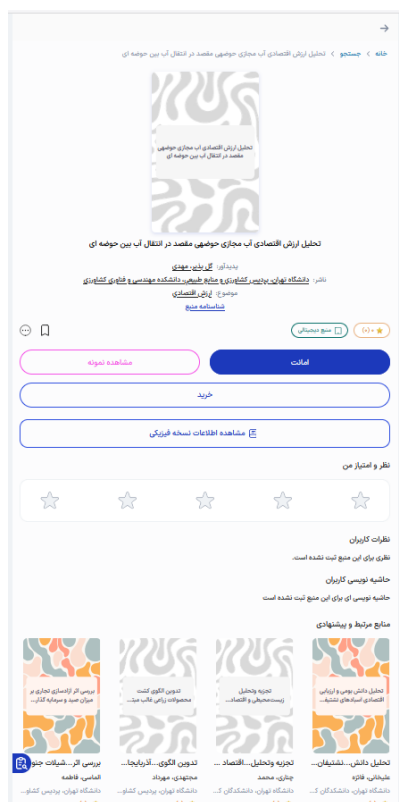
خانه › جستجو › تحلیل ارزش اقتصادی آب مجازی حوضهی مقصد در انتقال آب بین حوضه ای

تحلیل ارزش اقتصادی آب مجازی حوضهی مقصد در انتقال آب بین حوضه ای

تحلیل ارزش اقتصادی آب مجازی حوضهی مقصد در انتقال آب بین حوضه ای

پدیدآور: گل بابی، مهدی
ناشر: دانشگاه تهران، پردیس کشاورزی و منابع طبیعی، دانشکده مهندسی و فناوری کشاورزی
موضوع: ارزش اقتصادی
شناسنامه منبع

(۰) منبع دیجیتالی

امانت
مشاهده نمونه
خرید
مشاهده اطلاعات نسخه فیزیکی

نظر و امتیاز من

نظرات کاربران
نظری برای این منبع ثبت نشده است.

حاشیه نویسی کاربران
حاشیه نویسی ای برای این منبع ثبت نشده است

منابع مرتبط و پیشنهادی

تحلیل دانش بومی و ارزیابی اقتصادی آسیابهای تشتیه...
تحلیل دانش...نشتیفان...
طبخانی، فائزه
دانشگاه تهران، دانشکدگان ...

تجزیه وتحلیل زیست‌محیطی و اقتصادی...
تجزیه وتحلیل...اقتصاد...
چناری، محمد
دانشگاه تهران، دانشکدگان ک...

تدوین الگوی کشت محصولات زراعی غالب منت...
تدوین الگوی...آذربایجا...
مجتهدی، مهرداد
دانشگاه تهران، پردیس کشاو...

بررسی اثر آزادسازی تجاری بر میزان صید و سرمایه گذار...
بررسی اثر...شیلات جنو...
الماسی، فاطمه
دانشگاه تهران، پردیس کشاو...